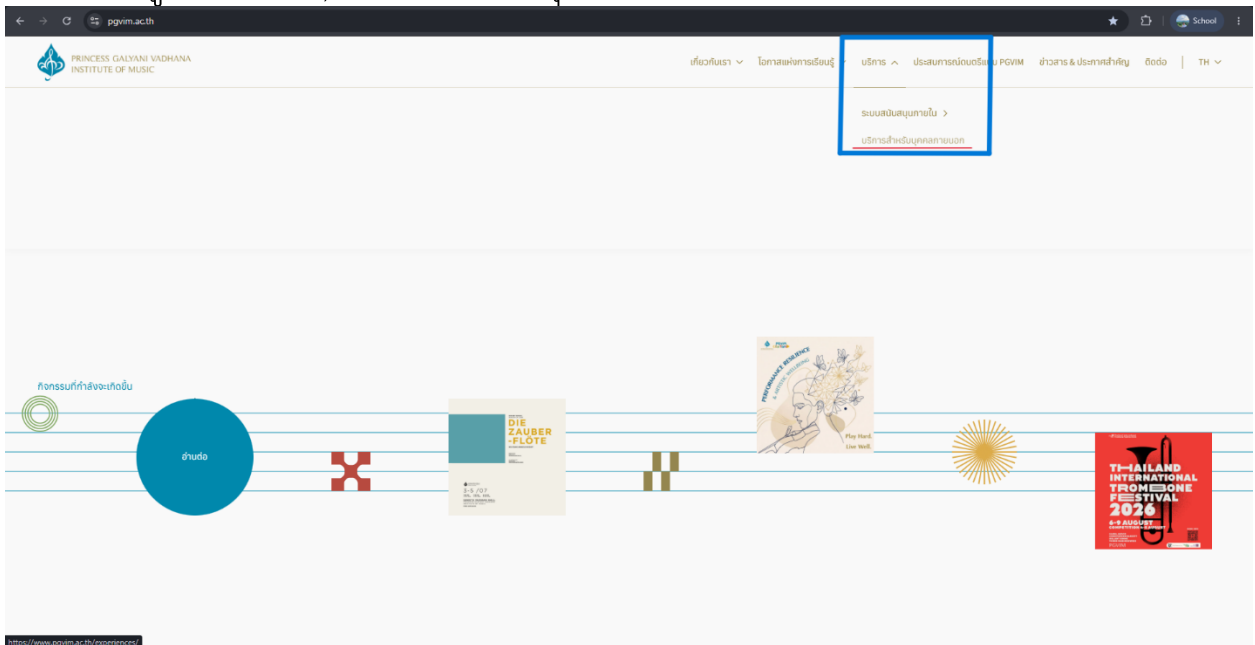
pgvim.ac.th

School

PRINCESS GALYANI VADHANA INSTITUTE OF MUSIC

เกี่ยวกับเรา โอกาสแห่งการเรียนรู้ บริการ ประสบการณ์ดนตรีแบบ PGVIM ข่าวสาร & ประกาศสำคัญ ติดต่อ TH

ระบบสนับสนุนภายใน >

บริการสำหรับบุคคลภายนอก

กิจกรรมที่กำลังจะเกิดขึ้น

อ่านต่อ

DIE ZAUBER -FLÖTE

3-5 JULY

PERFORMANCE RESILIENCE

Play Hard, Live Well.

THAILAND INTERNATIONAL TROMBONE FESTIVAL 2026

6-9 AUGUST

https://www.pgvim.ac.th/experiences/